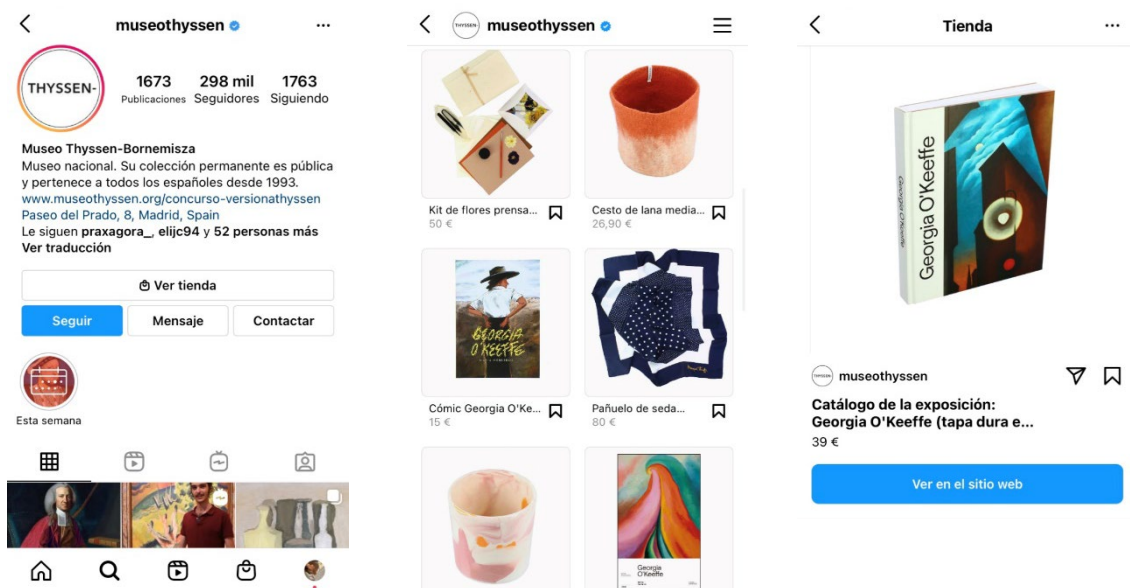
museothyssen

THYSSEN-

1673 Publicaciones
298 mil Seguidores
1763 Siguiendo

Museo Thyssen-Bornemisza
Museo nacional. Su colección permanente es pública y pertenece a todos los españoles desde 1993.
www.museothyssen.org/concurso-versionathyssen
Paseo del Prado, 8, Madrid, Spain
Le siguen praxagora_, elijc94 y 52 personas más
Ver traducción

Ver tienda

Seguir
Mensaje
Contactar

Esta semana

museothyssen

Kit de flores prensa...
50 €

Cesto de lana media...
26,90 €

GEORGIA O'KEEFFE

Cómic Georgia O'Ke...
15 €

Pañuelo de seda...
80 €

Georgia O'Keeffe

Tienda

Georgia O'Keeffe

Georgia O'Keeffe

museothyssen

Catálogo de la exposición: Georgia O'Keeffe (tapa dura e...
39 €

Ver en el sitio web